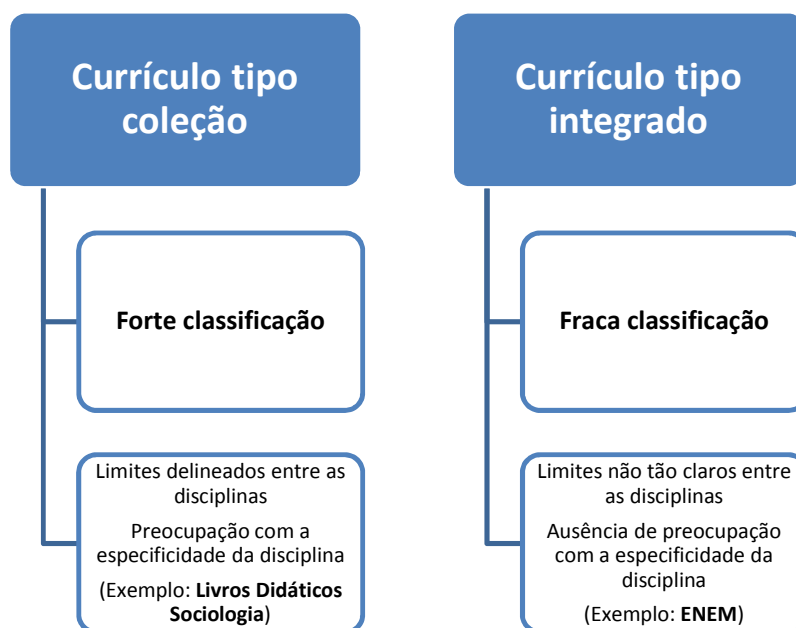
Currículo tipo coleção

Forte classificação

Limites delineados entre as disciplinas

Preocupação com a especificidade da disciplina

(Exemplo: **Livros Didáticos Sociologia**)

Currículo tipo integrado

Fraca classificação

Limites não tão claros entre as disciplinas

Ausência de preocupação com a especificidade da disciplina

(Exemplo: **ENEM**)